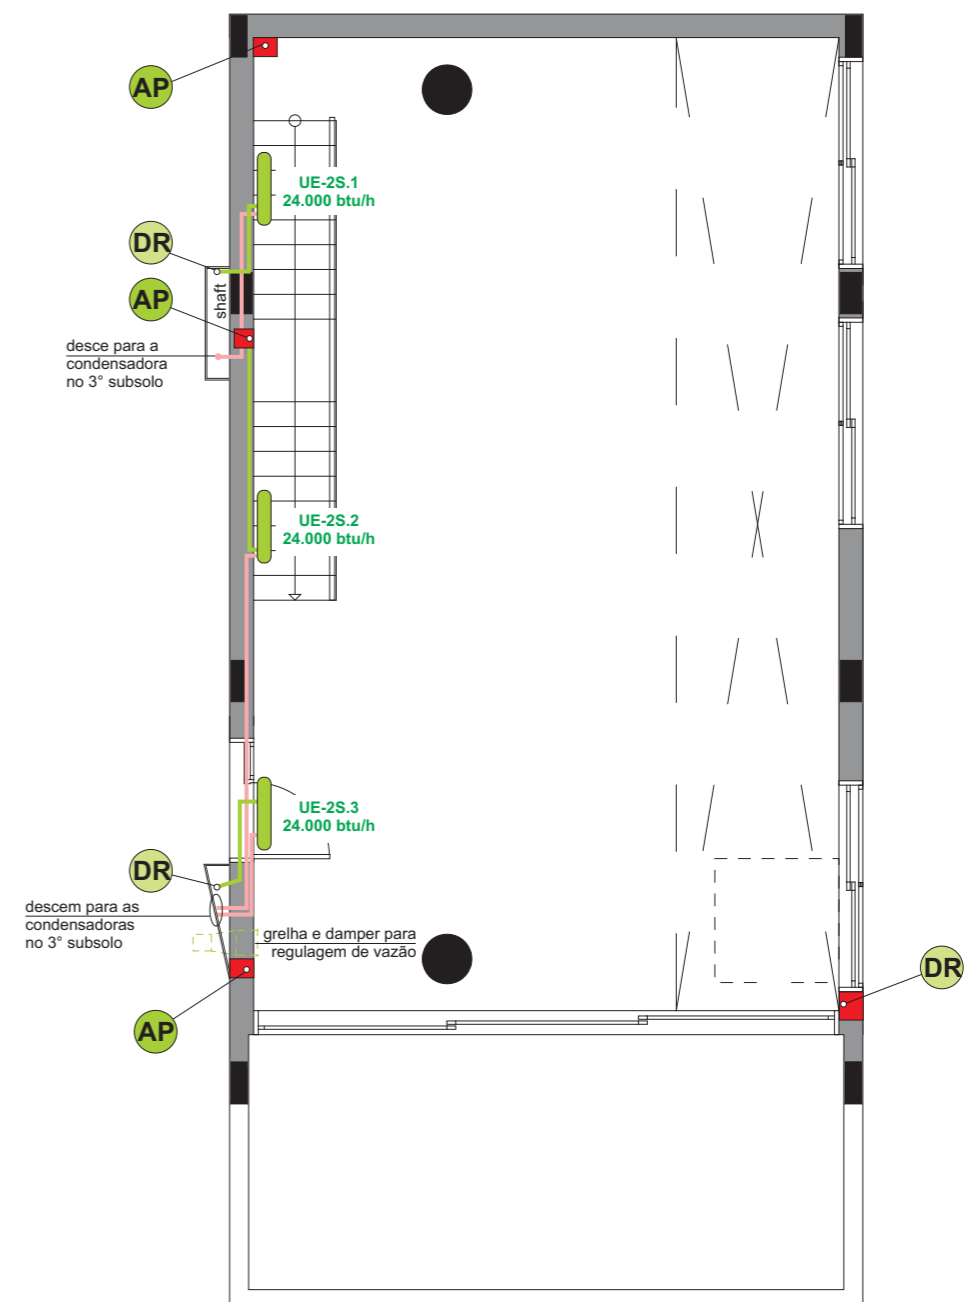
AP

UE-2S.1
24.000 btu/h

DR

AP

shaft

desce para a condensadora no 3° subsolo

UE-2S.2
24.000 btu/h

UE-2S.3
24.000 btu/h

DR

descem para as condensadoras no 3° subsolo

grelha e damper para regulagem de vazão

AP

DR